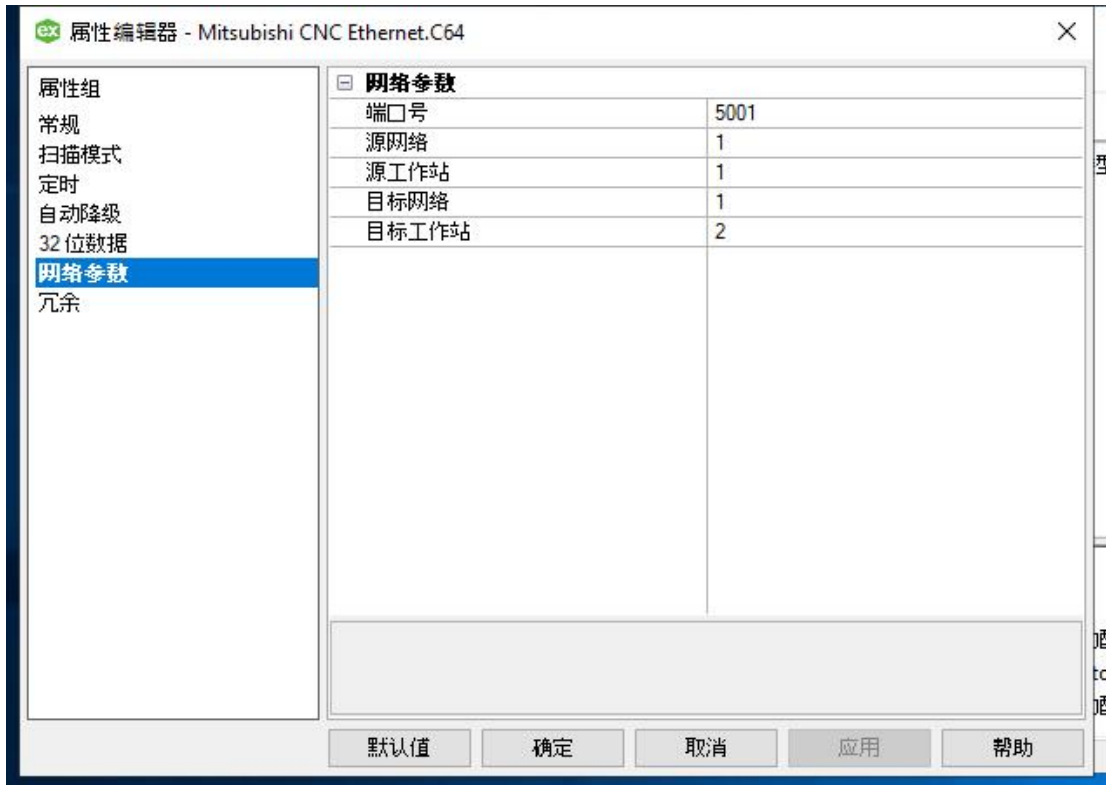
属性编辑器 - Mitsubishi CNC Ethernet.C64

属性组
常规
扫描模式
定时
自动降级
32 位数据
网络参数
冗余

⊟ 网络参数

| | |
|---|---|
| 端口号 | 5001 |
| 源网络 | 1 |
| 源工作站 | 1 |
| 目标网络 | 1 |
| 目标工作站 | 2 |

默认值　确定　取消　应用　帮助